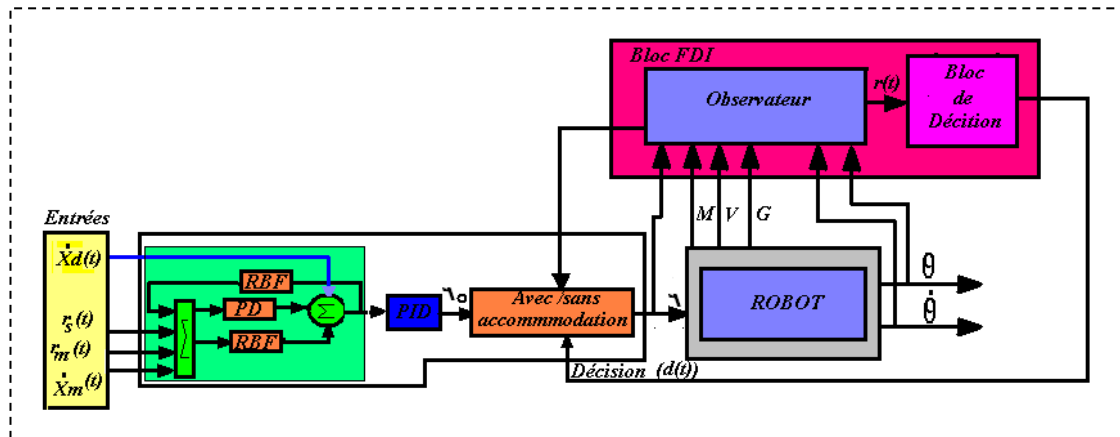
Bloc FDI

Observateur

$r(t)$

Bloc de Décition

Entrées

$\dot{X}d(t)$

$r_s(t)$

$r_m(t)$

$\dot{X}m(t)$

RBF

PD

RBF

$\Sigma$

PID

$\tau_0$

Avec /sans accommmodation

$\tau$

M V G

ROBOT

$\theta$

$\dot{\theta}$

Décision (d(t))